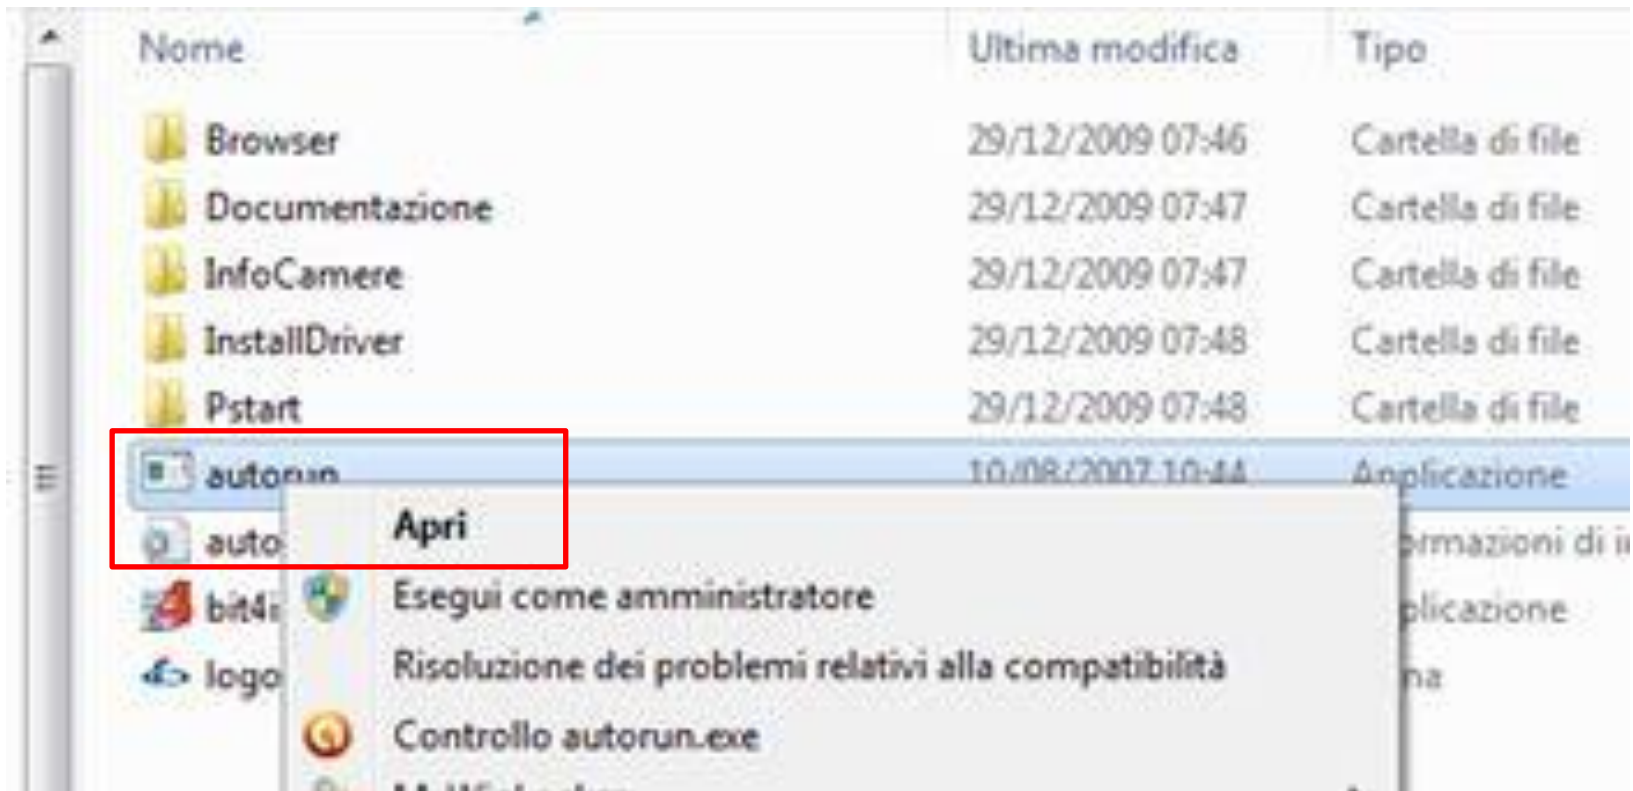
| Nome | Ultima modifica | Tipo |
|---|---|---|
| Browser | 29/12/2009 07:46 | Cartella di file |
| Documentazione | 29/12/2009 07:47 | Cartella di file |
| InfoCamere | 29/12/2009 07:47 | Cartella di file |
| InstallDriver | 29/12/2009 07:48 | Cartella di file |
| Pstart | 29/12/2009 07:48 | Cartella di file |
| autorun | 10/08/2007 10:44 | Applicazione |
| auto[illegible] | | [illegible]rmazioni di i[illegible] |
| bit4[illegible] | | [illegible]plicazione |
| logo | | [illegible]na |

Apri
Esegui come amministratore
Risoluzione dei problemi relativi alla compatibilità
Controllo autorun.exe
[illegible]